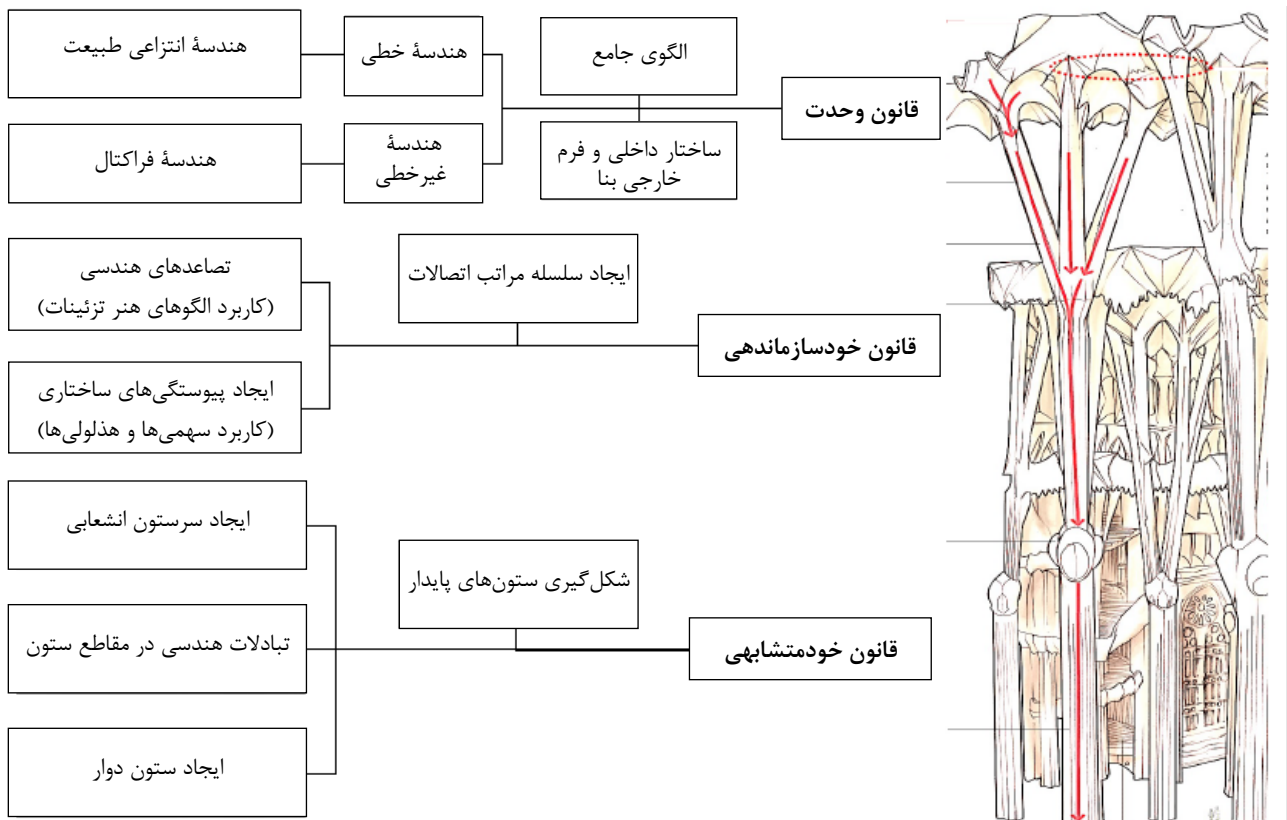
قانون وحدت

الگوی جامع

ساختار داخلی و فرم خارجی بنا

هندسهٔ خطی

هندسهٔ انتزاعی طبیعت

هندسهٔ غیرخطی

هندسهٔ فراکتال

قانون خودسازماندهی

ایجاد سلسله مراتب اتصالات

تصاعدهای هندسی (کاربرد الگوهای هنر تزئینات)

ایجاد پیوستگی‌های ساختاری (کاربرد سهمی‌ها و هذلولی‌ها)

قانون خودمتشابهی

شکل‌گیری ستون‌های پایدار

ایجاد سرستون انشعابی

تبادلات هندسی در مقاطع ستون

ایجاد ستون دوار